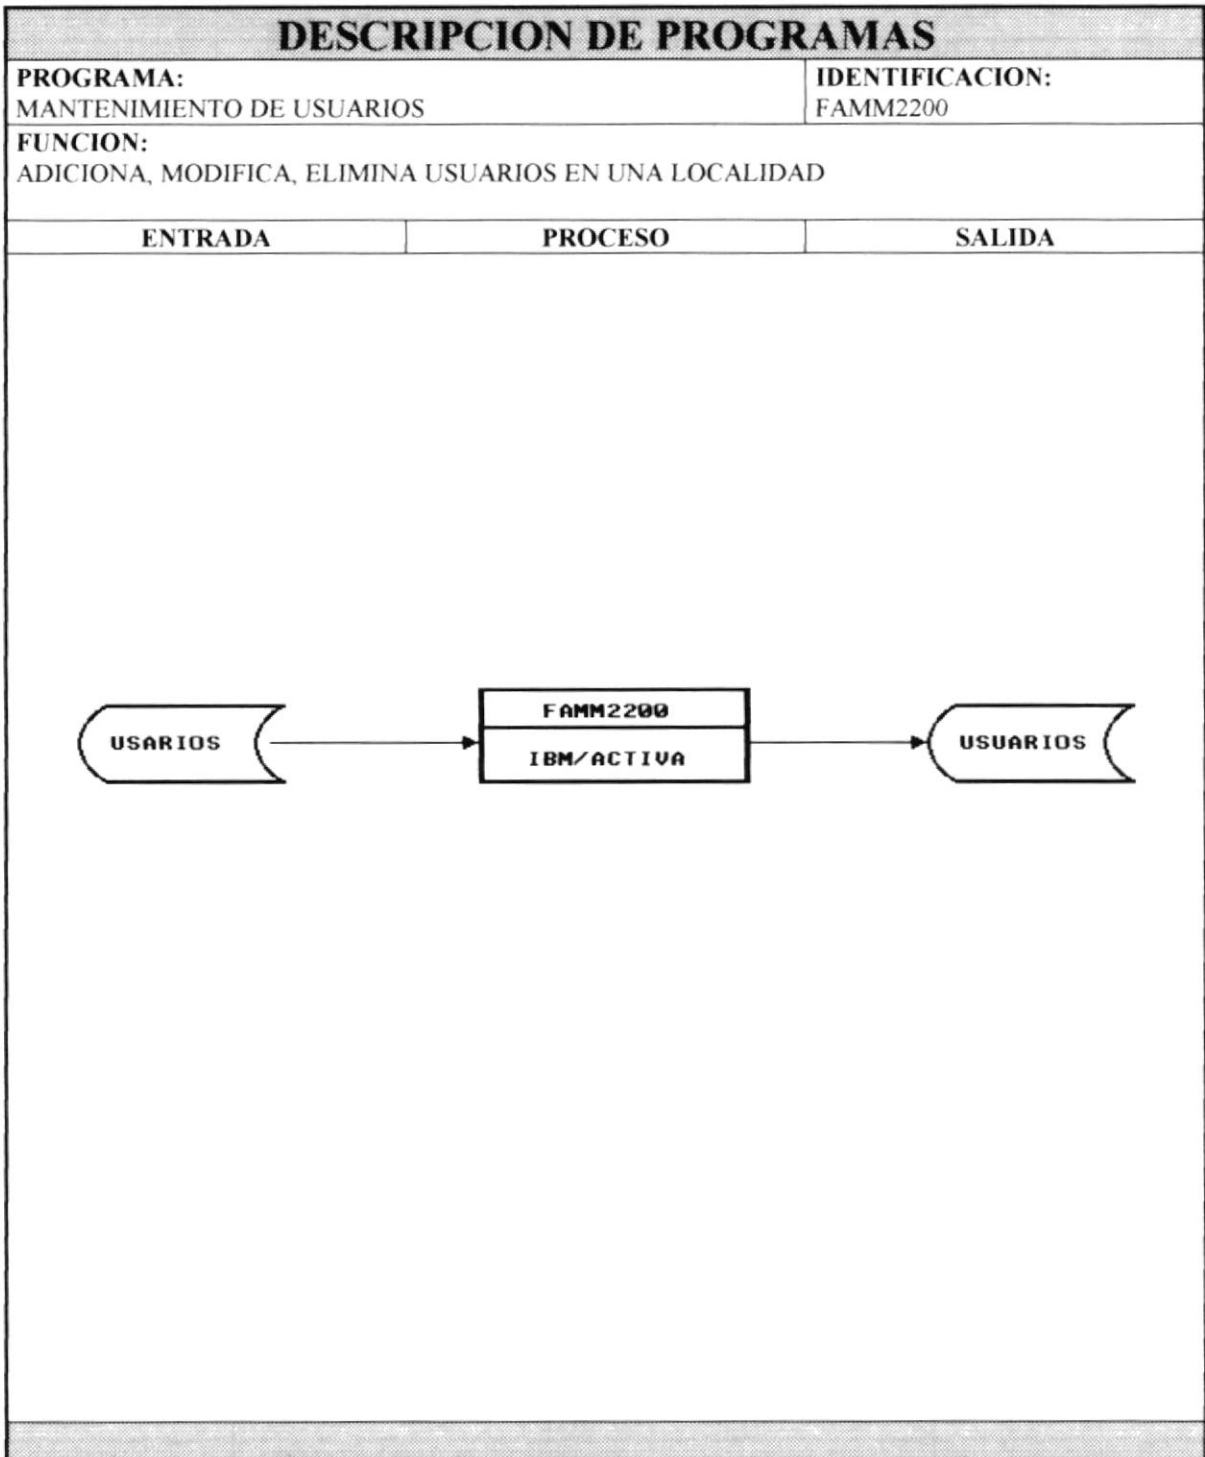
DESCRIPCION DE PROGRAMAS

| PROGRAMA: MANTENIMIENTO DE USUARIOS | IDENTIFICACION: FAMM2200 |
|---|---|

FUNCION:
ADICIONA, MODIFICA, ELIMINA USUARIOS EN UNA LOCALIDAD

| ENTRADA | PROCESO | SALIDA |
|---|---|---|

USARIOS

FAMM2200
IBM/ACTIVA

USUARIOS